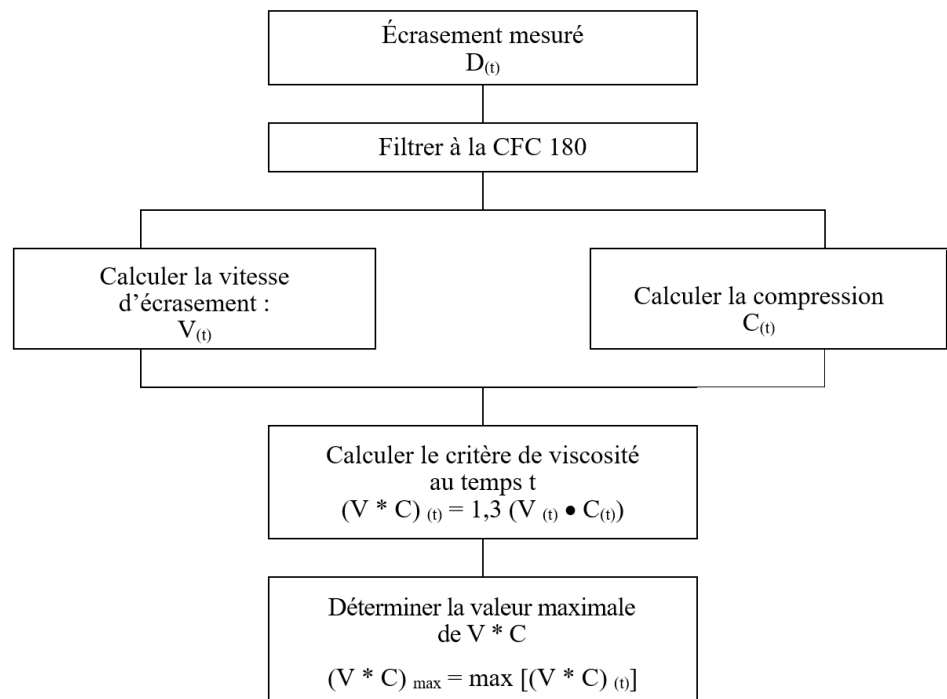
Écrasement mesuré
$D_{(t)}$

Filtrer à la CFC 180

Calculer la vitesse d'écrasement :
$V_{(t)}$

Calculer la compression
$C_{(t)}$

Calculer le critère de viscosité au temps t
$(V * C)_{(t)} = 1,3 (V_{(t)} \bullet C_{(t)})$

Déterminer la valeur maximale de V * C

$(V * C)_{max} = \max [(V * C)_{(t)}]$